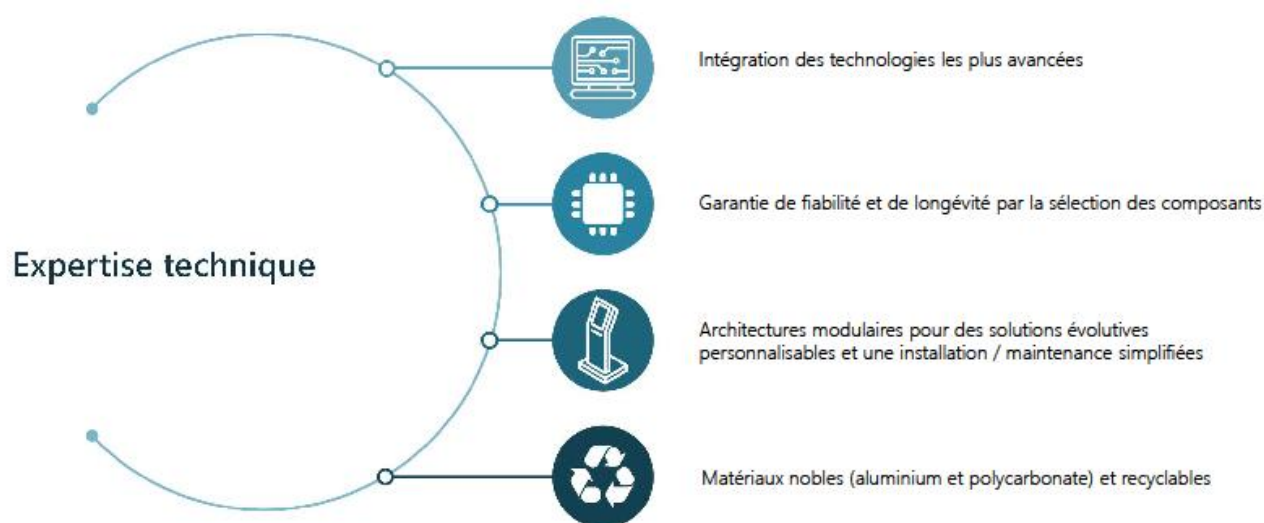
Expertise technique

Intégration des technologies les plus avancées

Garantie de fiabilité et de longévité par la sélection des composants

Architectures modulaires pour des solutions évolutives personnalisables et une installation / maintenance simplifiées

Matériaux nobles (aluminium et polycarbonate) et recyclables